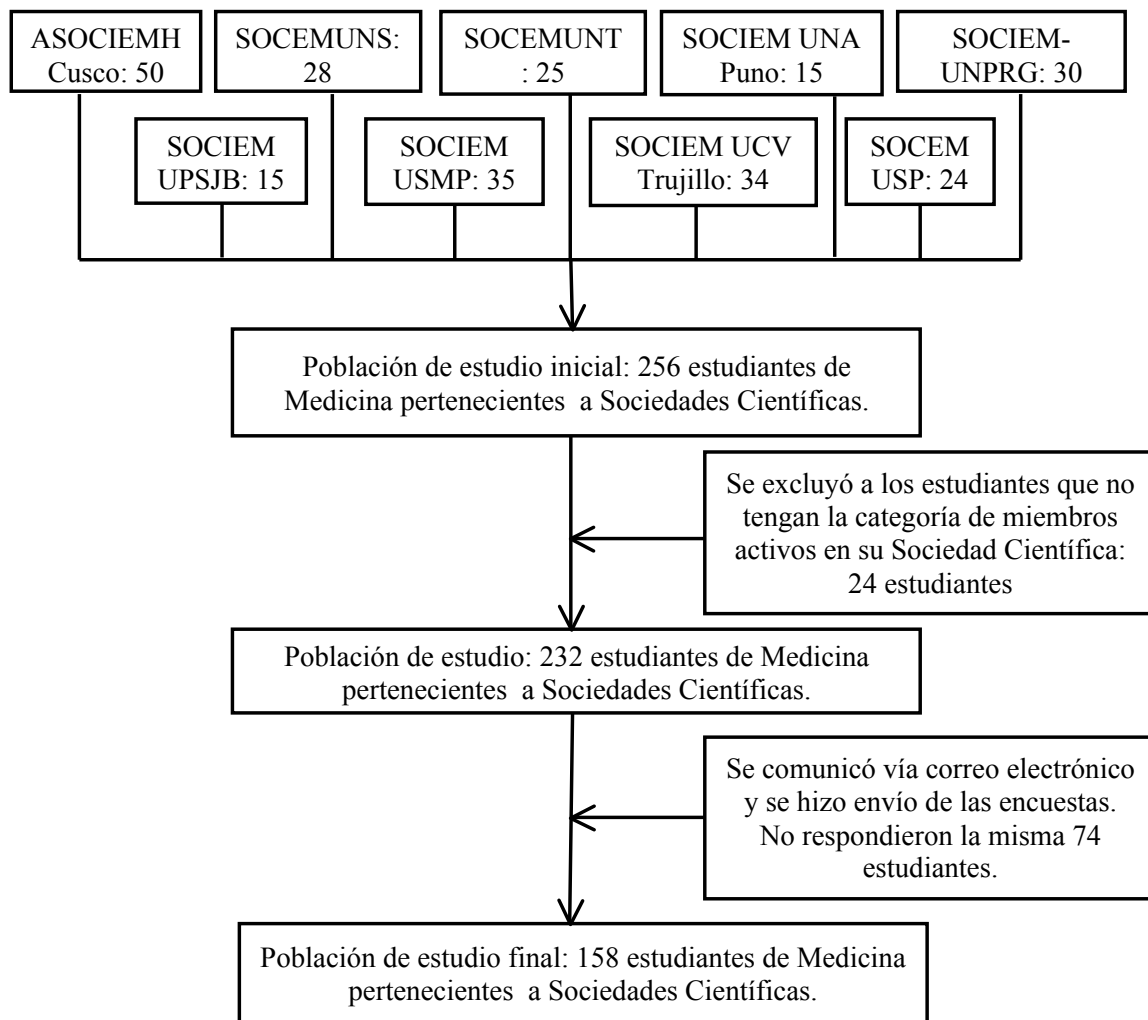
ASOCIEMH Cusco: 50

SOCEMUNS: 28

SOCEMUNT : 25

SOCIEM UNA Puno: 15

SOCIEM-UNPRG: 30

SOCIEM UPSJB: 15

SOCIEM USMP: 35

SOCIEM UCV Trujillo: 34

SOCEM USP: 24

Población de estudio inicial: 256 estudiantes de Medicina pertenecientes a Sociedades Científicas.

Se excluyó a los estudiantes que no tengan la categoría de miembros activos en su Sociedad Científica: 24 estudiantes

Población de estudio: 232 estudiantes de Medicina pertenecientes a Sociedades Científicas.

Se comunicó vía correo electrónico y se hizo envío de las encuestas. No respondieron la misma 74 estudiantes.

Población de estudio final: 158 estudiantes de Medicina pertenecientes a Sociedades Científicas.